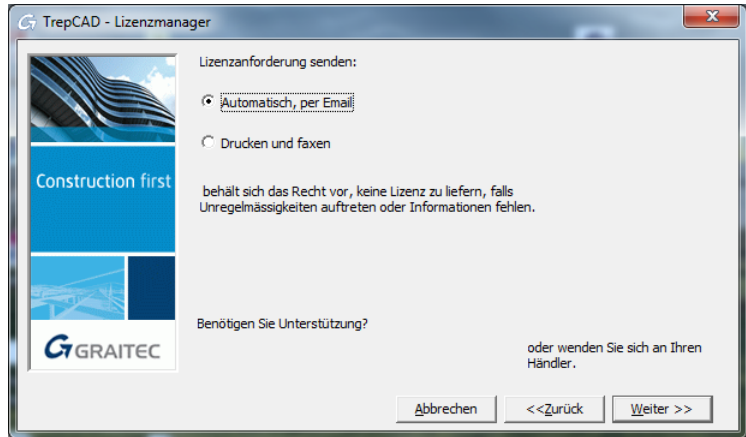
TrepCAD - Lizenzmanager

Construction first

GRAITEC

Lizenzanforderung senden:

Automatisch, per Email

Drucken und faxen

behält sich das Recht vor, keine Lizenz zu liefern, falls Unregelmässigkeiten auftreten oder Informationen fehlen.

Benötigen Sie Unterstützung?

oder wenden Sie sich an Ihren Händler.

Abbrechen

<<Zurück

Weiter >>